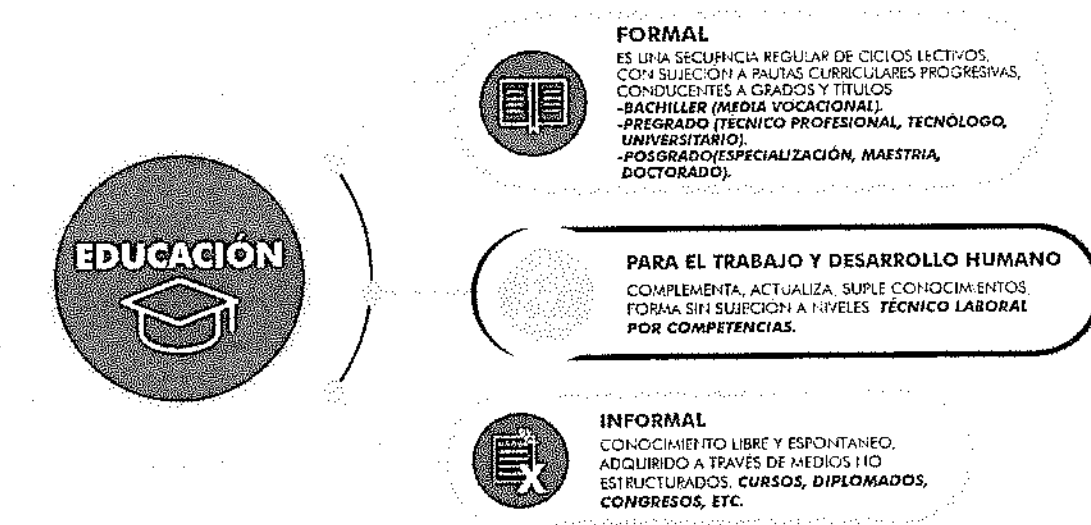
EDUCACIÓN

FORMAL

ES UNA SECUENCIA REGULAR DE CICLOS LECTIVOS, CON SUJECION A PAUTAS CURRICULARES PROGRESIVAS, CONDUCENTES A GRADOS Y TITULOS
-BACHILLER (MEDIA VOCACIONAL).
-PREGRADO (TECNICO PROFESIONAL, TECNÓLOGO, UNIVERSITARIO).
-POSGRADO(ESPECIALIZACIÓN, MAESTRIA, DOCTORADO).

PARA EL TRABAJO Y DESARROLLO HUMANO

COMPLEMENTA, ACTUALIZA, SUPLE CONOCIMIENTOS, FORMA SIN SUJECION A NIVELES. TÉCNICO LABORAL POR COMPETENCIAS.

INFORMAL

CONOCIMIENTO LIBRE Y ESPONTANEO, ADQUIRIDO A TRAVES DE MEDIOS NO ESTRUCTURADOS. CURSOS, DIPLOMADOS, CONGRESOS, ETC.